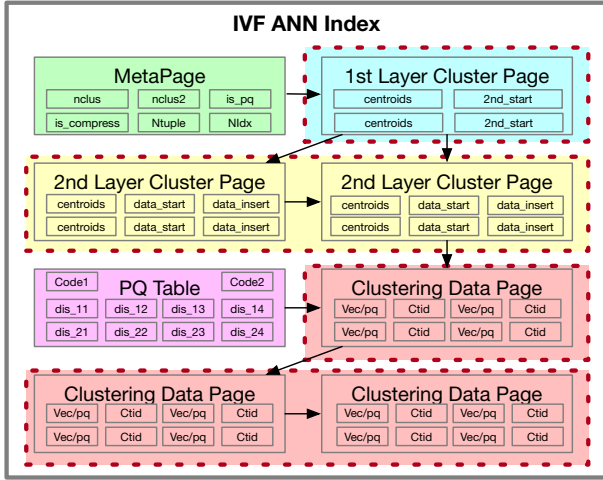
IVF ANN Index

MetaPage
nclus
nclus2
is_pq
is_compress
Ntuple
NIdx

1st Layer Cluster Page
centroids
2nd_start
centroids
2nd_start

2nd Layer Cluster Page
centroids
data_start
data_insert
centroids
data_start
data_insert

2nd Layer Cluster Page
centroids
data_start
data_insert
centroids
data_start
data_insert

Code1
PQ Table
Code2
dis_11
dis_12
dis_13
dis_14
dis_21
dis_22
dis_23
dis_24

Clustering Data Page
Vec/pq
Ctid
Vec/pq
Ctid
Vec/pq
Ctid
Vec/pq
Ctid

Clustering Data Page
Vec/pq
Ctid
Vec/pq
Ctid
Vec/pq
Ctid
Vec/pq
Ctid

Clustering Data Page
Vec/pq
Ctid
Vec/pq
Ctid
Vec/pq
Ctid
Vec/pq
Ctid